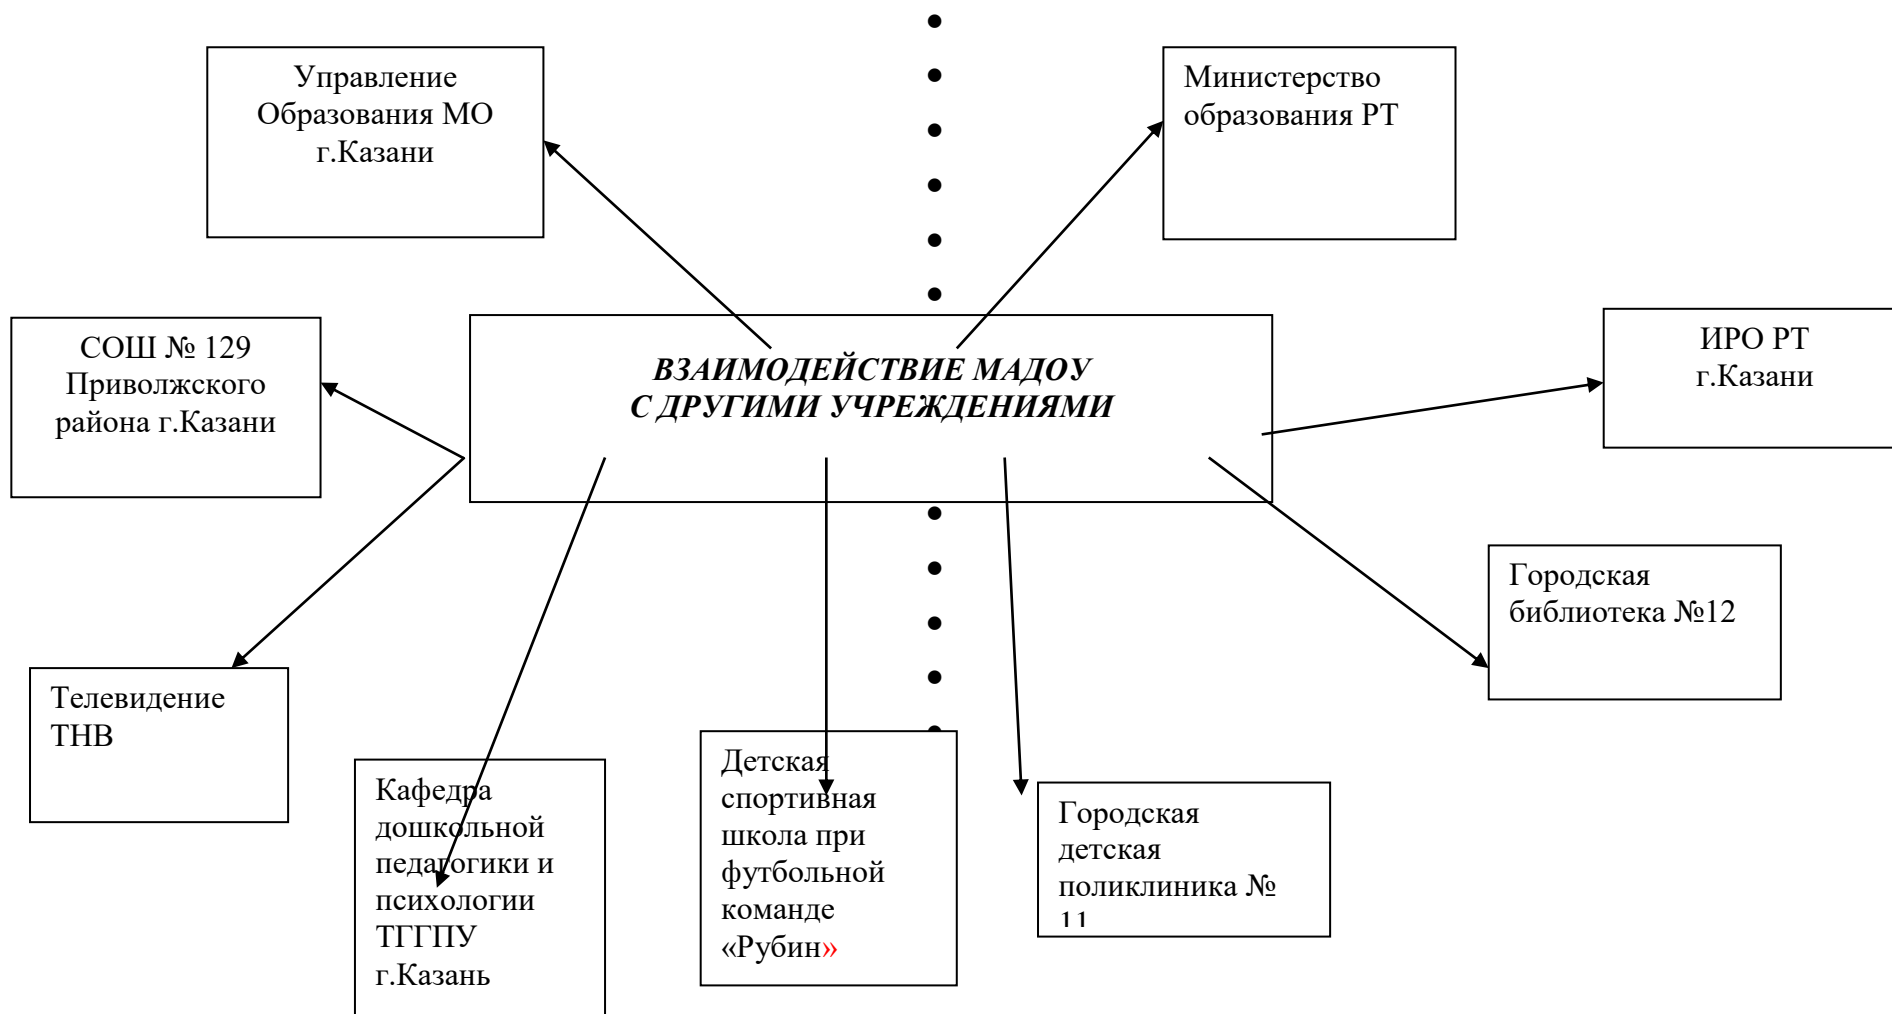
Управление Образования МО г.Казани

Министерство образования РТ

СОШ № 129 Приволжского района г.Казани

ВЗАИМОДЕЙСТВИЕ МАДОУ С ДРУГИМИ УЧРЕЖДЕНИЯМИ

ИРО РТ г.Казани

Городская библиотека №12

Телевидение ТНВ

Кафедра дошкольной педагогики и психологии ТГГПУ г.Казань

Детская спортивная школа при футбольной команде «Рубин»

Городская детская поликлиника № 11